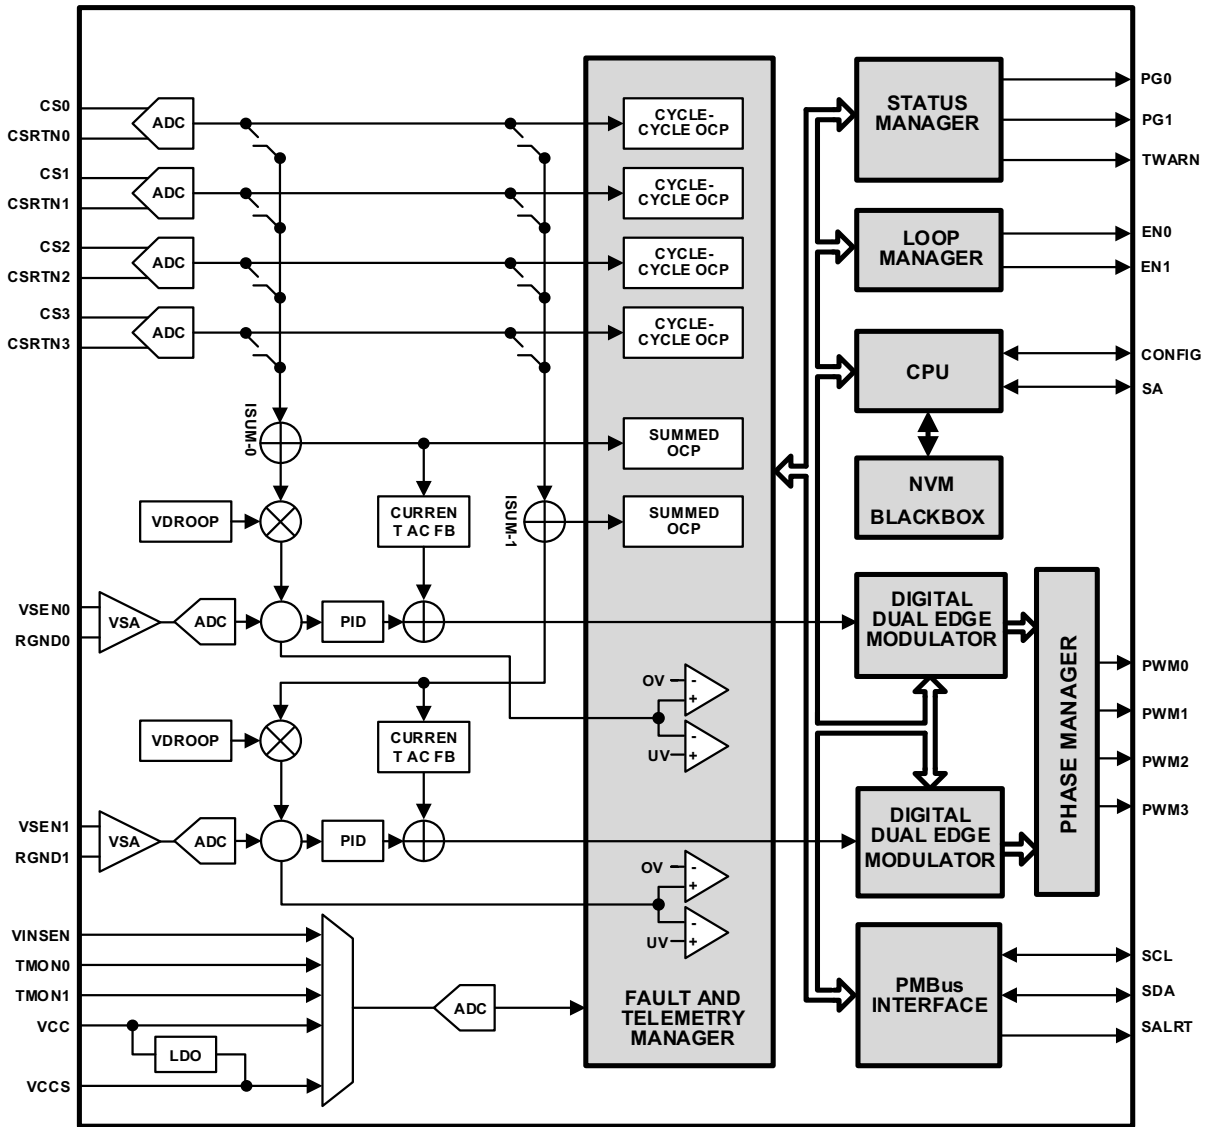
CS0
CSRTN0
ADC
CS1
CSRTN1
ADC
CS2
CSRTN2
ADC
CS3
CSRTN3
ADC
ISUM-0
VDROOP
CURREN T AC FB
ISUM-1
VSEN0
RGND0
VSA
ADC
PID
VDROOP
CURREN T AC FB
VSEN1
RGND1
VSA
ADC
PID
VINSEN
TMON0
TMON1
VCC
LDO
VCCS
ADC
CYCLE-CYCLE OCP
CYCLE-CYCLE OCP
CYCLE-CYCLE OCP
CYCLE-CYCLE OCP
SUMMED OCP
SUMMED OCP
OV
-
+
UV
-
+
OV
-
+
UV
-
+
FAULT AND TELEMETRY MANAGER
STATUS MANAGER
LOOP MANAGER
CPU
NVM BLACKBOX
DIGITAL DUAL EDGE MODULATOR
DIGITAL DUAL EDGE MODULATOR
PMBus INTERFACE
PHASE MANAGER
PG0
PG1
TWARN
EN0
EN1
CONFIG
SA
PWM0
PWM1
PWM2
PWM3
SCL
SDA
SALRT